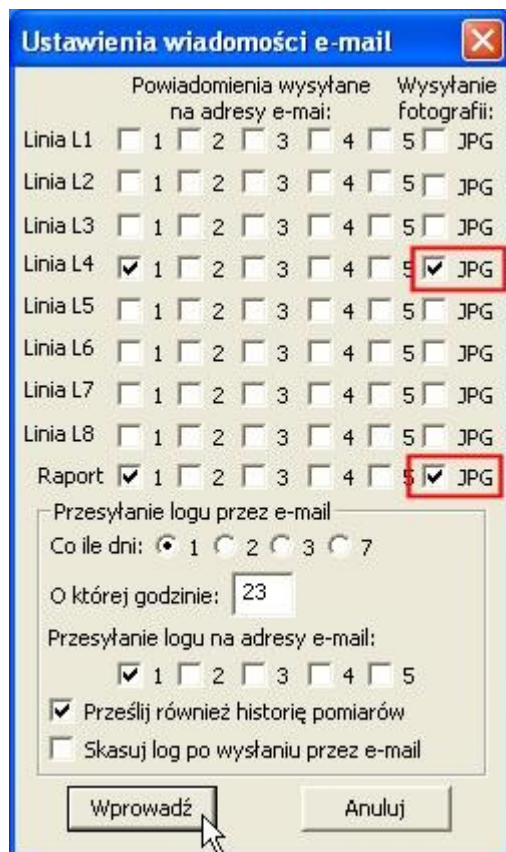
Ustawienia wiadomości e-mail

Powiadomienia wysyłane na adresy e-mai:

Wysyłanie fotografii:

| | | | | | | |
|---|---|---|---|---|---|---|
| Linia L1 | 1 | 2 | 3 | 4 | 5 | JPG |
| Linia L2 | 1 | 2 | 3 | 4 | 5 | JPG |
| Linia L3 | 1 | 2 | 3 | 4 | 5 | JPG |
| Linia L4 | 1 | 2 | 3 | 4 | 5 | JPG |
| Linia L5 | 1 | 2 | 3 | 4 | 5 | JPG |
| Linia L6 | 1 | 2 | 3 | 4 | 5 | JPG |
| Linia L7 | 1 | 2 | 3 | 4 | 5 | JPG |
| Linia L8 | 1 | 2 | 3 | 4 | 5 | JPG |
| Raport | 1 | 2 | 3 | 4 | 5 | JPG |

Przesyłanie logu przez e-mail

Co ile dni: 1 2 3 7

O której godzinie: 23

Przesyłanie logu na adresy e-mail:

1 2 3 4 5

Prześlij również historię pomiarów

Skasuj log po wysłaniu przez e-mail

Wprowadź

Anuluj